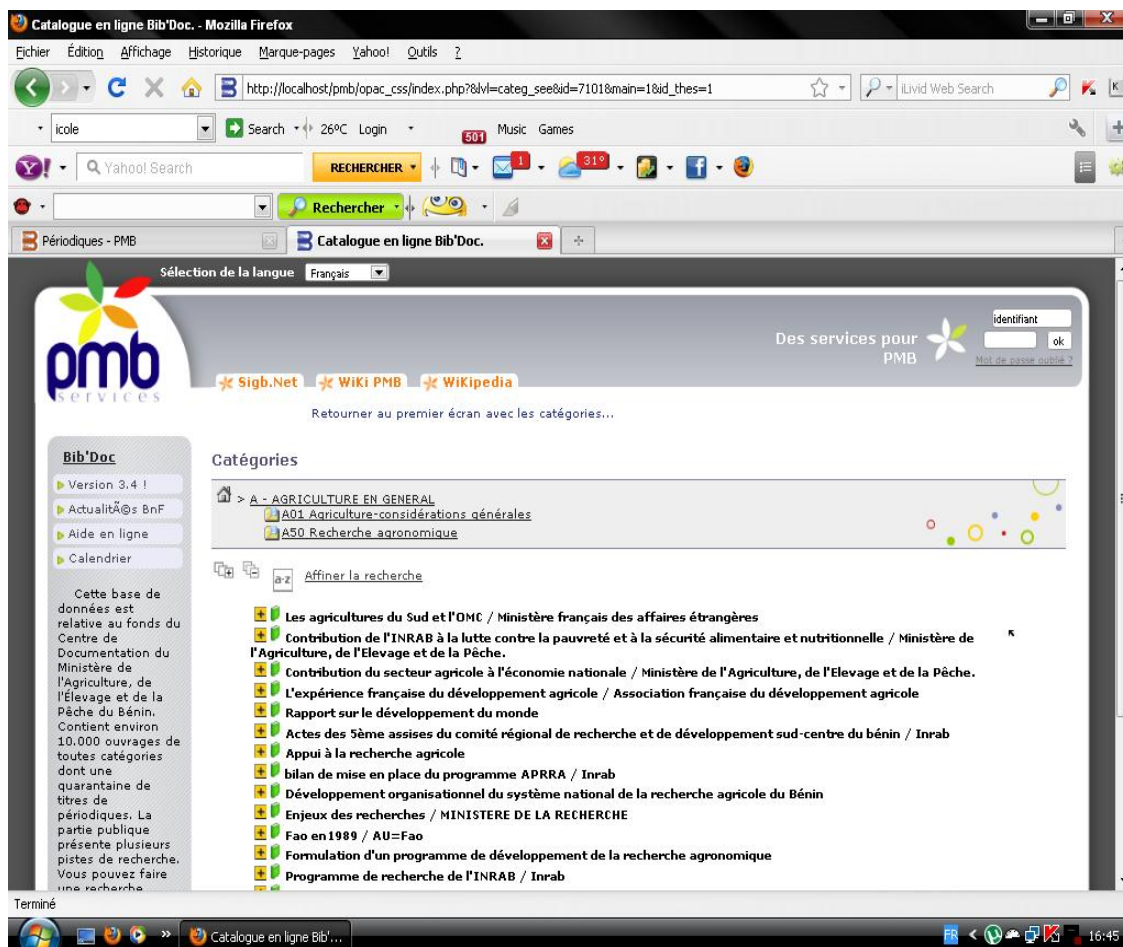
Catalogue en ligne Bib'Doc. - Mozilla Firefox

Fichier Édition Affichage Historique Marque-pages Yahoo! Outils ?

http://localhost/pmb/opac_css/index.php?&lvl=categ_see&id=7101&main=1&id_thes=1

iLivid Web Search

icole

Search 26ºC Login 501 Music Games

Yahoo! Search RECHERCHER 1 31º

Rechercher

Périodiques - PMB

Catalogue en ligne Bib'Doc.

Sélection de la langue Français

pmb services

identifiant

ok

Des services pour PMB

Mot de passe oublié ?

Sigb.Net WiKi PMB WiKipedia

Retourner au premier écran avec les catégories...

Bib'Doc

Version 3.4 !

ActualitÃ©s BnF

Aide en ligne

Calendrier

Cette base de données est relative au fonds du Centre de Documentation du Ministère de l'Agriculture, de l'Élevage et de la Pêche du Bénin. Contient environ 10.000 ouvrages de toutes catégories dont une quarantaine de titres de périodiques. La partie publique présente plusieurs pistes de recherche. Vous pouvez faire une recherche

Catégories

> A - AGRICULTURE EN GENERAL

A01 Agriculture-considérations générales

A50 Recherche agronomique

Affiner la recherche

Les agricultures du Sud et l'OMC / Ministère français des affaires étrangères

Contribution de l'INRAB à la lutte contre la pauvreté et à la sécurité alimentaire et nutritionnelle / Ministère de l'Agriculture, de l'Elevage et de la Pêche.

Contribution du secteur agricole à l'économie nationale / Ministère de l'Agriculture, de l'Elevage et de la Pêche.

L'expérience française du développement agricole / Association française du développement agricole

Rapport sur le développement du monde

Actes des 5ème assises du comité régional de recherche et de développement sud-centre du bénin / Inrab

Appui à la recherche agricole

bilan de mise en place du programme APRRA / Inrab

Développement organisationnel du système national de la recherche agricole du Bénin

Enjeux des recherches / MINISTERE DE LA RECHERCHE

Fao en1989 / AU=Fao

Formulation d'un programme de développement de la recherche agronomique

Programme de recherche de l'INRAB / Inrab

Terminé

Catalogue en ligne Bib'...

FR 16:45